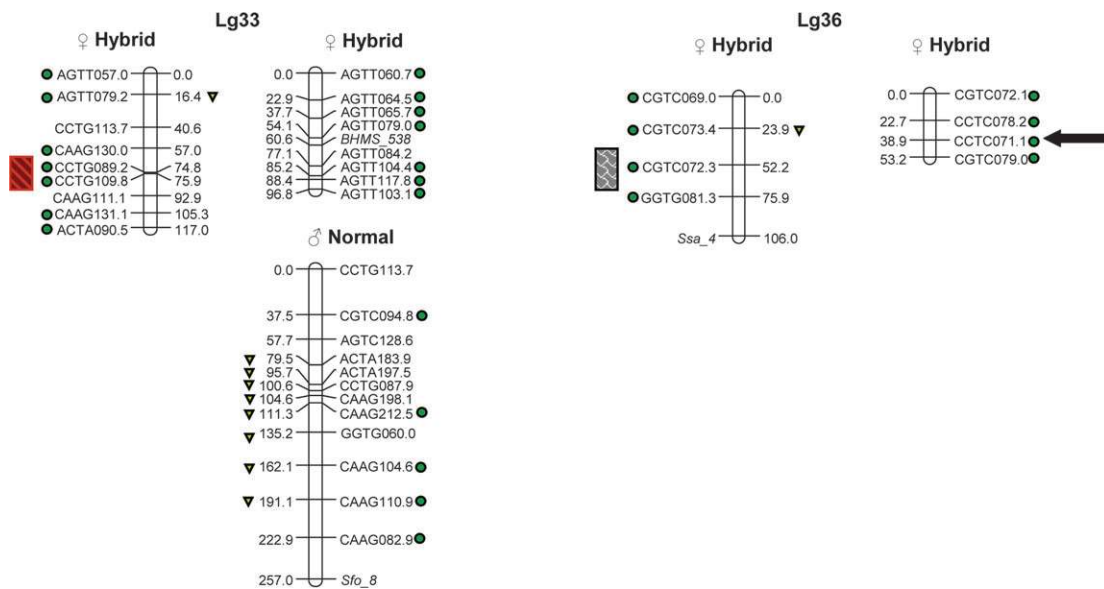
Lg33

♀ Hybrid

AGTT057.0 0.0
AGTT079.2 16.4
CCTG113.7 40.6
CAAG130.0 57.0
CCTG089.2 74.8
CCTG109.8 75.9
CAAG111.1 92.9
CAAG131.1 105.3
ACTA090.5 117.0

♀ Hybrid

0.0 AGTT060.7
22.9 AGTT064.5
37.7 AGTT065.7
54.1 AGTT079.0
60.6 BHMS_538
77.1 AGTT084.2
85.2 AGTT104.4
88.4 AGTT117.8
96.8 AGTT103.1

♂ Normal

0.0 CCTG113.7
37.5 CGTC094.8
57.7 AGTC128.6
79.5 ACTA183.9
95.7 ACTA197.5
100.6 CCTG087.9
104.6 CAAG198.1
111.3 CAAG212.5
135.2 GGTG060.0
162.1 CAAG104.6
191.1 CAAG110.9
222.9 CAAG082.9
257.0 Sfo_8

Lg36

♀ Hybrid

CGTC069.0 0.0
CGTC073.4 23.9
CGTC072.3 52.2
GGTG081.3 75.9
Ssa_4 106.0

♀ Hybrid

0.0 CGTC072.1
22.7 CCTC078.2
38.9 CCTC071.1
53.2 CGTC079.0